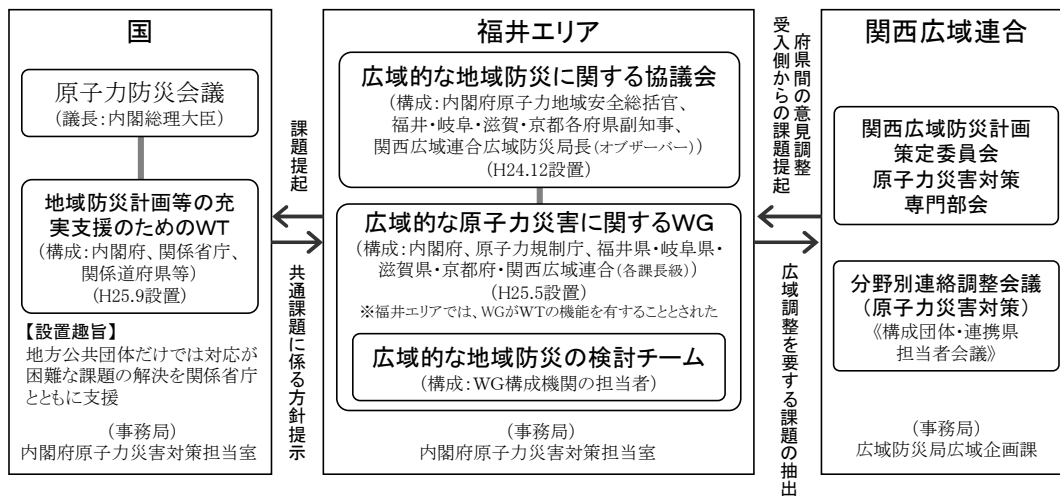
国

原子力防災会議
(議長:内閣総理大臣)

地域防災計画等の充実支援のためのWT
(構成:内閣府、関係省庁、関係道府県等)
(H25.9設置)

【設置趣旨】
地方公共団体だけでは対応が困難な課題の解決を関係省庁とともに支援

(事務局)
内閣府原子力災害対策担当室

課題提起

共通課題に係る方針提示

福井エリア

広域的な地域防災に関する協議会
(構成:内閣府原子力地域安全総括官、福井・岐阜・滋賀・京都各府県副知事、関西広域連合広域防災局長(オブザーバー))
(H24.12設置)

広域的な原子力災害に関するWG
(構成:内閣府、原子力規制庁、福井県・岐阜県・滋賀県・京都府・関西広域連合(各課長級))
(H25.5設置)
※福井エリアでは、WGがWTの機能を有することとされた

広域的な地域防災の検討チーム
(構成:WG構成機関の担当者)

(事務局)
内閣府原子力災害対策担当室

府県間の意見調整
受入側からの課題提起

広域調整を要する課題の抽出

関西広域連合

関西広域防災計画策定委員会
原子力災害対策専門部会

分野別連絡調整会議
(原子力災害対策)
《構成団体・連携県担当者会議》

(事務局)
広域防災局広域企画課